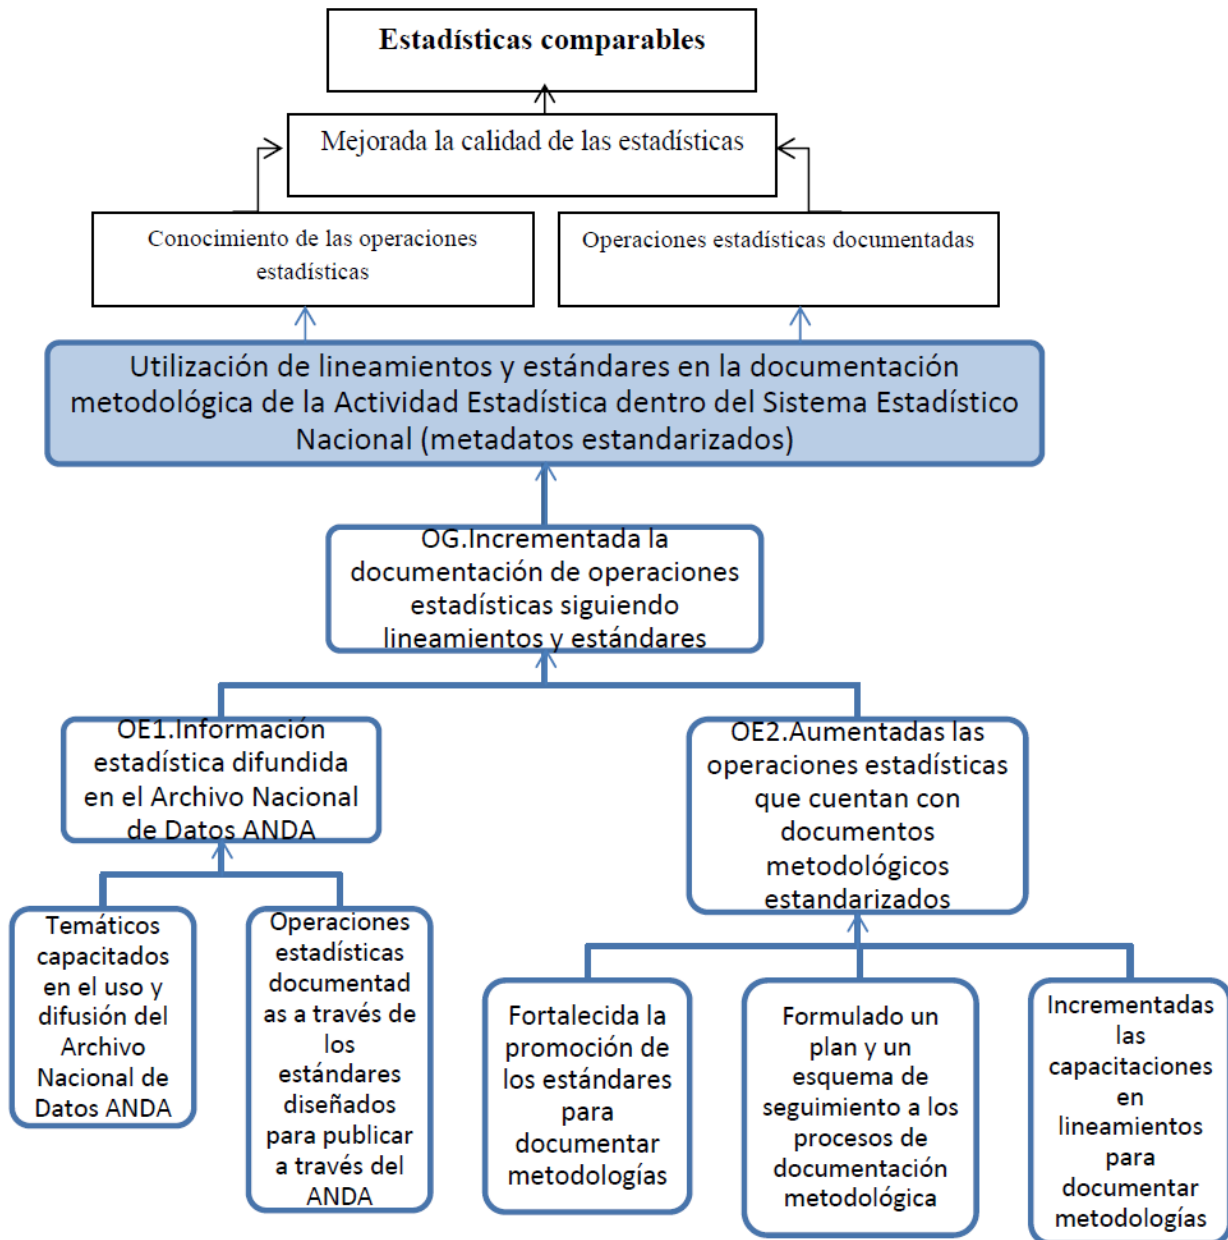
Estadísticas comparables

Mejorada la calidad de las estadísticas

Conocimiento de las operaciones estadísticas

Operaciones estadísticas documentadas

Utilización de lineamientos y estándares en la documentación metodológica de la Actividad Estadística dentro del Sistema Estadístico Nacional (metadatos estandarizados)

OG.Incrementada la documentación de operaciones estadísticas siguiendo lineamientos y estándares

OE1.Información estadística difundida en el Archivo Nacional de Datos ANDA

OE2.Aumentadas las operaciones estadísticas que cuentan con documentos metodológicos estandarizados

Temáticos capacitados en el uso y difusión del Archivo Nacional de Datos ANDA

Operaciones estadísticas documentadas a través de los estándares diseñados para publicar a través del ANDA

Fortalecida la promoción de los estándares para documentar metodologías

Formulado un plan y un esquema de seguimiento a los procesos de documentación metodológica

Incrementadas las capacitaciones en lineamientos para documentar metodologías